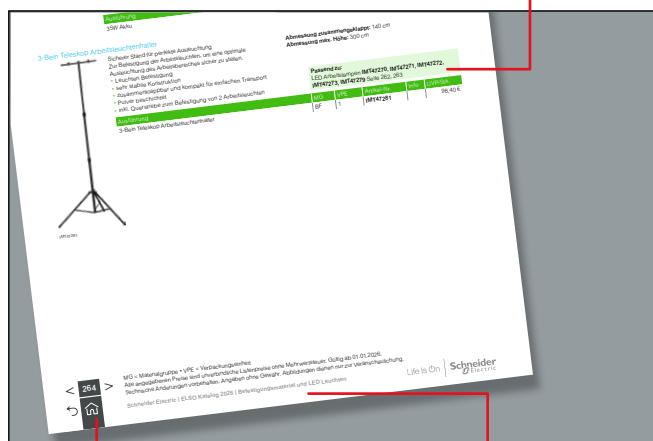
Ausführung
35W Akku

3-Bein Teleskop Arbeitsleuchtenfuß

Sicherer Stand für perfekte Ausleuchtung
Zur Befestigung der Arbeitsleuchten, um eine optimale Ausleuchtung des Arbeitsbereiches sicher zu stellen.
- Leuchten Befestigung
- sehr stabile Konstruktion
- zusammenklappbar und kompakt für einfachen Transport
- Pulver beschichtet
- inkl. Querstange zum Befestigung von 2 Arbeitsleuchten

Abmessung zusammengeklappt: 140 cm
Abmessung max. Höhe: 300 cm

Passend zu:
LED Arbeitslampen IMT47270, IMT47271, IMT47272, IMT47273, IMT47279 Seite 282, 283

| Ausführung | MG | VPE | Artikel-Nr. | Info | UVP/Stk. |
|---|---|---|---|---|---|
| 3-Bein Teleskop Arbeitsleuchtenfuß | BF | 1 | IMT47281 | | 98,40 € |

IMT47281

MG = Materialgruppe • VPE = Verpackungseinheit
Alle angegebenen Preise sind unverbindliche Listenpreise ohne Mehrwertsteuer. Gültig ab 01.01.2026.
Technische Änderungen vorbehalten. Angaben ohne Gewähr. Abbildungen dienen nur zur Veranschaulichung.

Life Is On | Schneider Electric

Schneider Electric | ELSO Katalog 2026 | Befestigungsmaterial und LED Leuchten

< 264 >